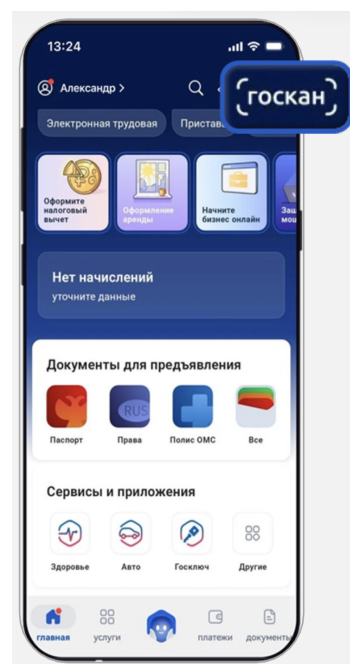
13:24

Александр >

госкан

Электронная трудовая

Приста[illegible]

Оформите налоговый вычет

Оформление аренды

Начните бизнес онлайн

Защ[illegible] мош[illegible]

Нет начислений
уточните данные

Документы для предъявления

RUS

Паспорт

Права

Полис ОМС

Все

Сервисы и приложения

Здоровье

Авто

Госключ

Другие

главная

услуги

платежи

документы